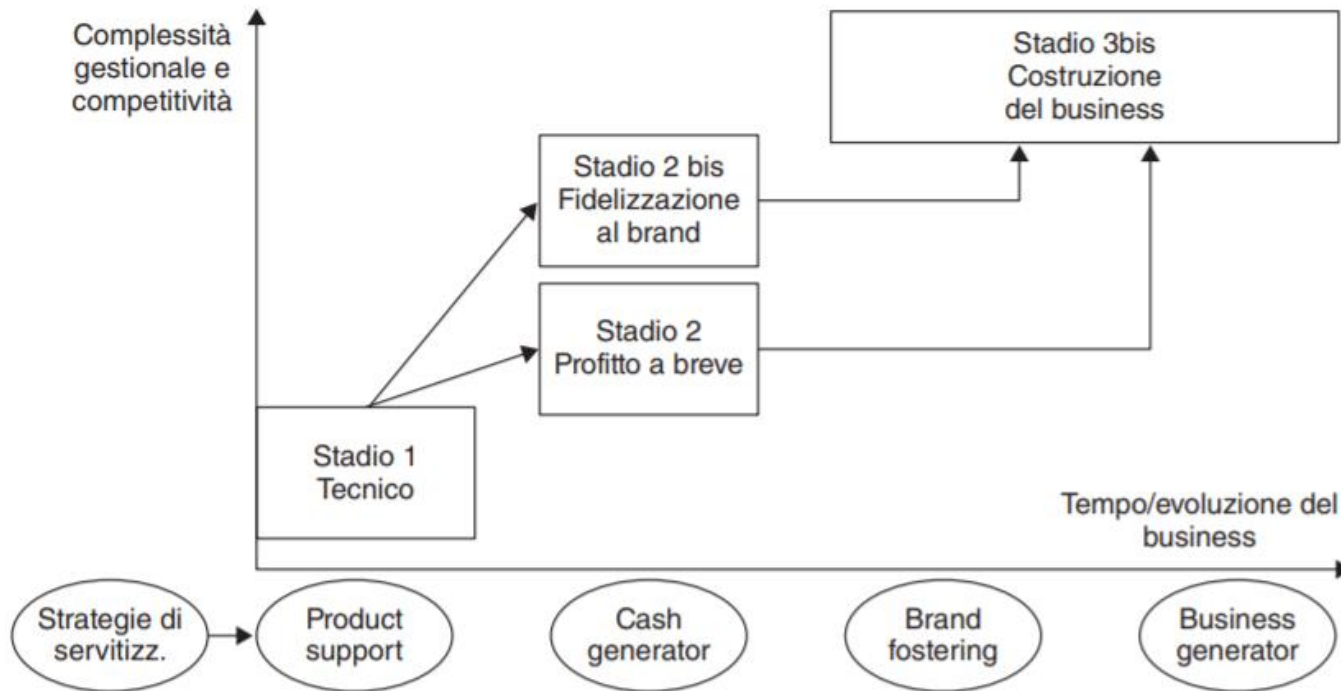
Complessità gestionale e competitività

Stadio 3bis
Costruzione
del business

Stadio 2 bis
Fidelizzazione
al brand

Stadio 2
Profitto a breve

Stadio 1
Tecnico

Tempo/evoluzione del business

Strategie di servitizz.

Product support

Cash generator

Brand fostering

Business generator